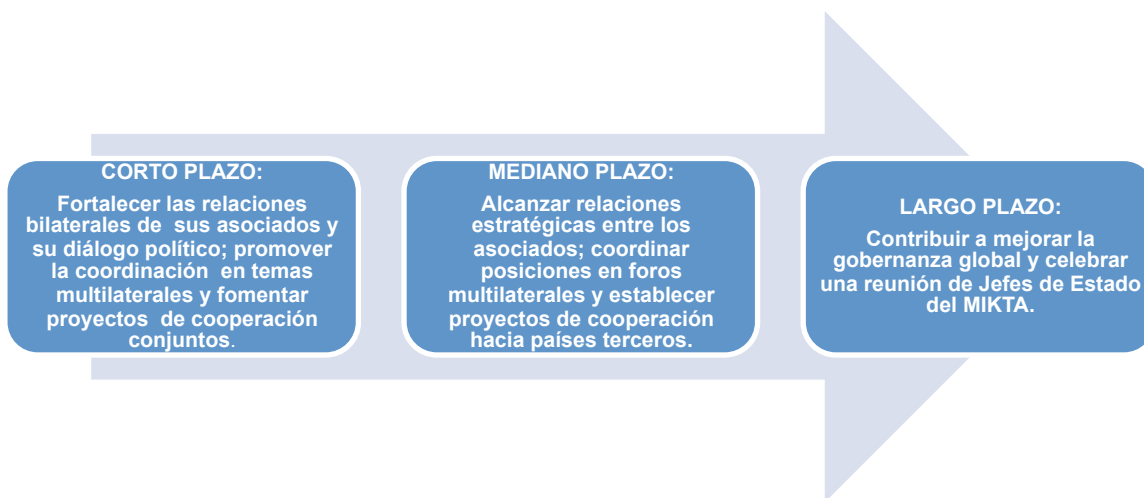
CORTO PLAZO:

Fortalecer las relaciones bilaterales de sus asociados y su diálogo político; promover la coordinación en temas multilaterales y fomentar proyectos de cooperación conjuntos.

MEDIANO PLAZO:

Alcanzar relaciones estratégicas entre los asociados; coordinar posiciones en foros multilaterales y establecer proyectos de cooperación hacia países terceros.

LARGO PLAZO:

Contribuir a mejorar la gobernanza global y celebrar una reunión de Jefes de Estado del MIKTA.